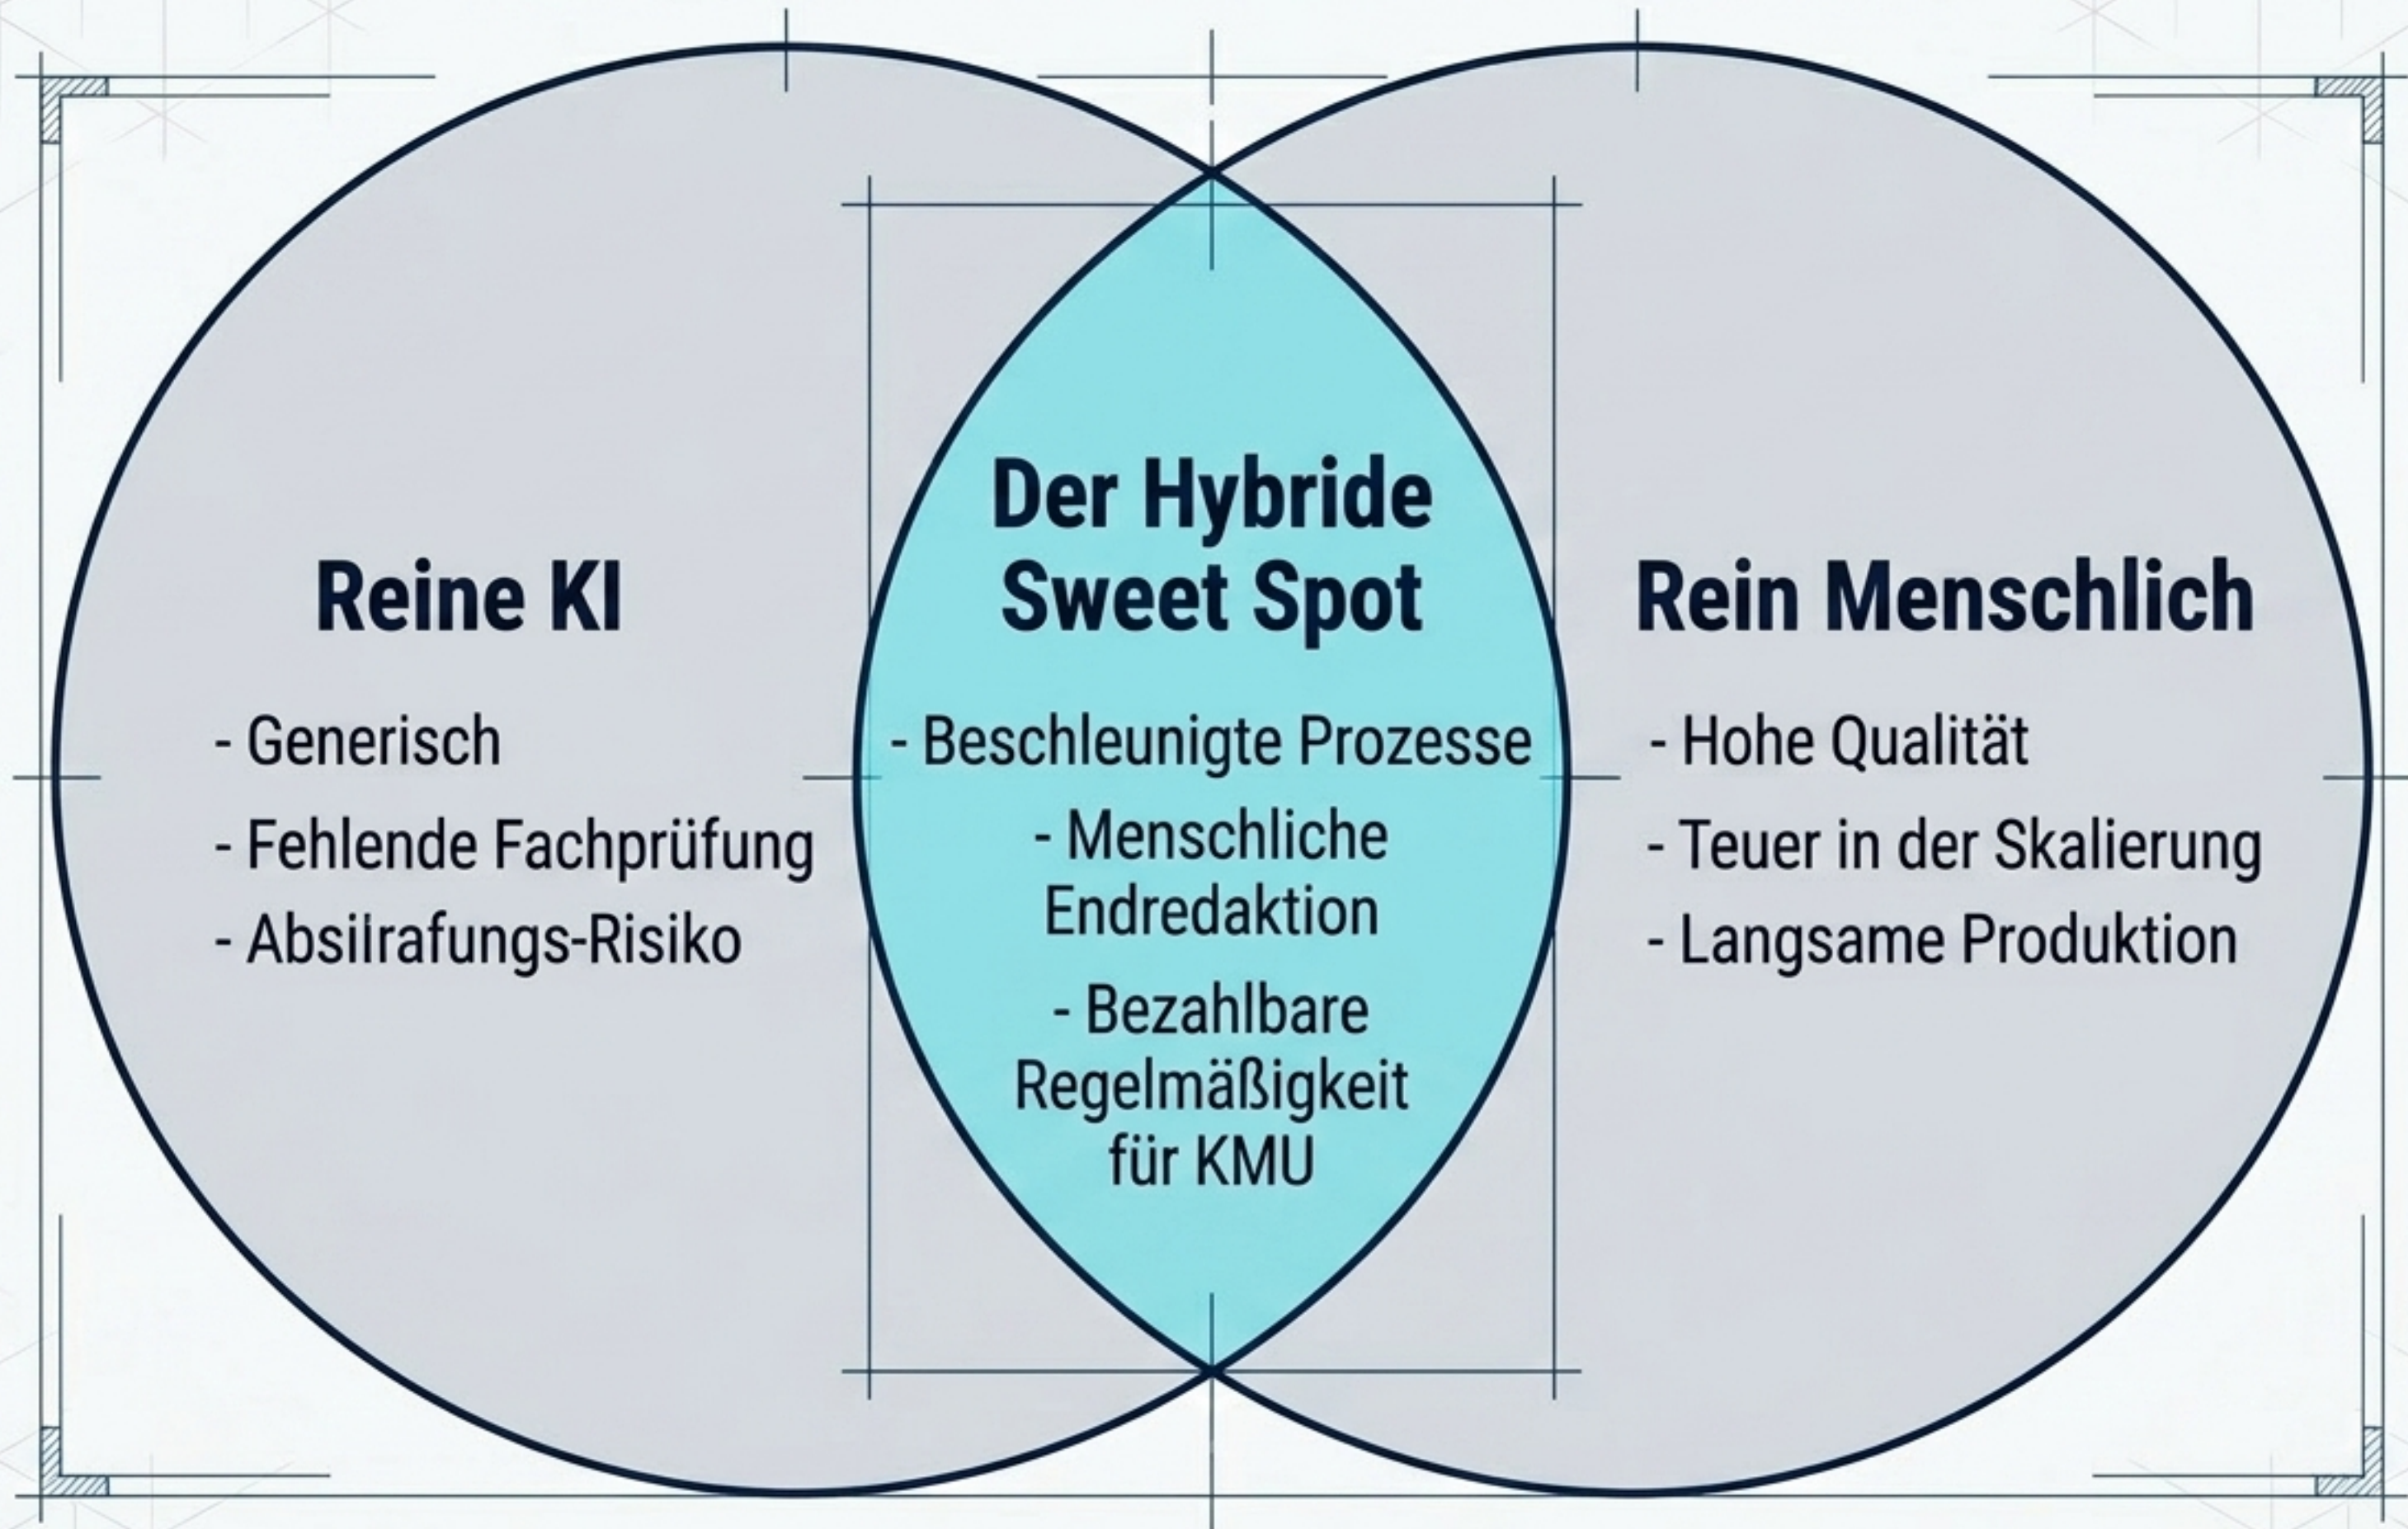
Reine KI

- Generisch
- Fehlende Fachprüfung
- Absilrafungs-Risiko

Der Hybride Sweet Spot

- Beschleunigte Prozesse
- Menschliche Endredaktion
- Bezahlbare Regelmäßigkeit für KMU

Rein Menschlich

- Hohe Qualität
- Teuer in der Skalierung
- Langsame Produktion